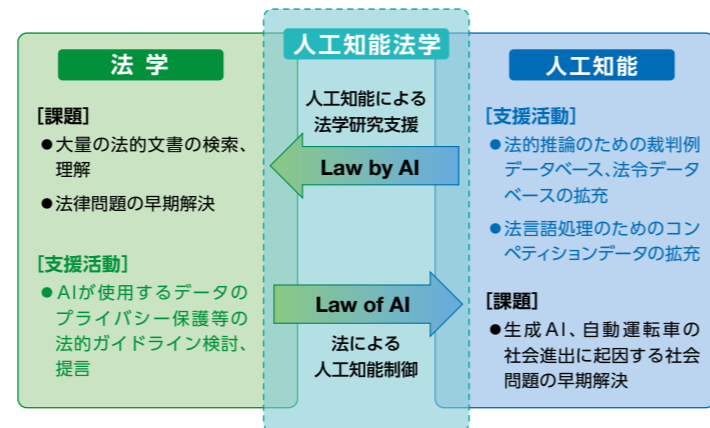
人工知能法学

法 学

［課題］
●大量の法的文書の検索、理解
●法律問題の早期解決

［支援活動］
●AIが使用するデータのプライバシー保護等の法的ガイドライン検討、提言

人工知能による法学研究支援

Law by AI

Law of AI

法による人工知能制御

人工知能

［支援活動］
●法的推論のための裁判例データベース、法令データベースの拡充
●法言語処理のためのコンペティションデータの拡充

［課題］
●生成AI、自動運転車の社会進出に起因する社会問題の早期解決